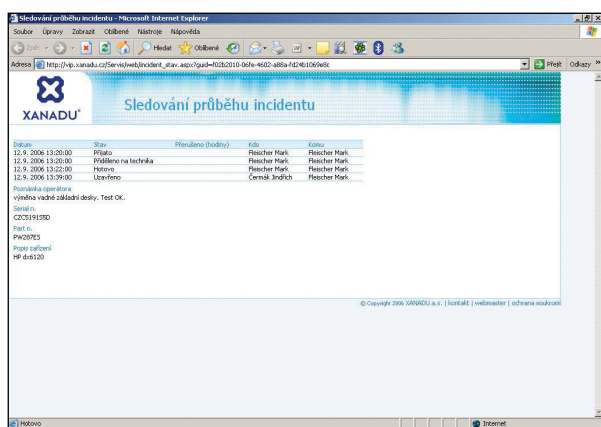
Sledování průběhu incidentu - Microsoft Internet Explorer

Soubor Úpravy Zobrazit Oblíbené Nástroje Nápověda

Zpět Hledat Oblíbené

Adresa http://vip.xanadu.cz/Servis/web/incident_stav.aspx?guid=f02b2010-06fe-4602-a88a-fd24b1069e8c Přejít Odkazy

XANADU

Sledování průběhu incidentu

| Datum | Stav | Přerušeno (hodiny) | Kdo | Komu |
|---|---|---|---|---|
| 12.9. 2006 13:20:00 | Přijato | | Fleischer Mark | Fleischer Mark |
| 12.9. 2006 13:20:00 | Přiděleno na technika | | Fleischer Mark | Fleischer Mark |
| 12.9. 2006 13:22:00 | Hotovo | | Fleischer Mark | Fleischer Mark |
| 12.9. 2006 13:39:00 | Uzavřeno | | Čermák Jindřich | Fleischer Mark |

Poznámka operátora
výměna vadné základní desky. Test OK.

Serial n.
CZC519155D

Part n.
PW287ES

Popis zařízení
HP dx6120

© Copyright 2006 XANADU a.s. | kontakt | webmaster | ochrana soukromí

Hotovo

Internet